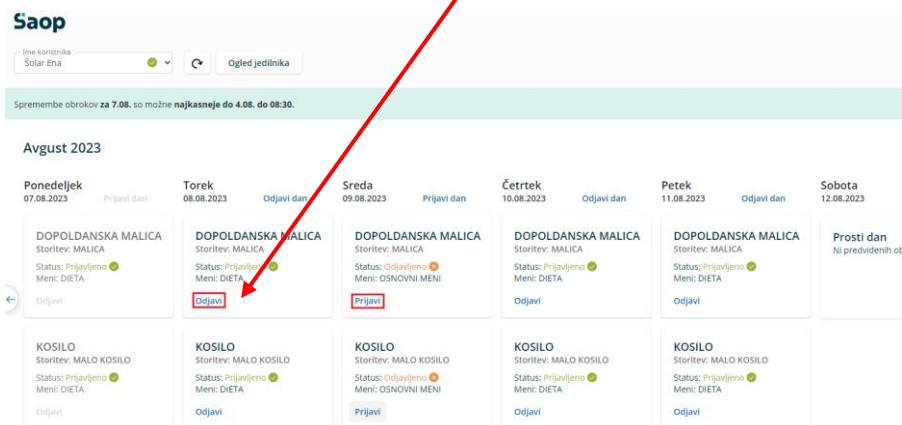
Saop

Ime koristnika
Šolar Ena

Ogled jedilnika

Spremembe obrokov za 7.08. so možne najkasneje do 4.08. do 08:30.

Avgust 2023

Ponedeljek
07.08.2023
Prijavi dan

DOPOLDANSKA MALICA
Storitev: MALICA
Status: Prijavljeno
Meni: DIETA
Odjavi

KOSILO
Storitev: MALO KOSILO
Status: Prijavljeno
Meni: DIETA
Odjavi

Torek
08.08.2023
Odjavi dan

DOPOLDANSKA MALICA
Storitev: MALICA
Status: Prijavljeno
Meni: DIETA
Odjavi

KOSILO
Storitev: MALO KOSILO
Status: Prijavljeno
Meni: DIETA
Odjavi

Sreda
09.08.2023
Prijavi dan

DOPOLDANSKA MALICA
Storitev: MALICA
Status: Odjavljeno
Meni: OSNOVNI MENI
Prijavi

KOSILO
Storitev: MALO KOSILO
Status: Odjavljeno
Meni: OSNOVNI MENI
Prijavi

Četrtek
10.08.2023
Odjavi dan

DOPOLDANSKA MALICA
Storitev: MALICA
Status: Prijavljeno
Meni: DIETA
Odjavi

KOSILO
Storitev: MALO KOSILO
Status: Prijavljeno
Meni: DIETA
Odjavi

Petek
11.08.2023
Odjavi dan

DOPOLDANSKA MALICA
Storitev: MALICA
Status: Prijavljeno
Meni: DIETA
Odjavi

KOSILO
Storitev: MALO KOSILO
Status: Prijavljeno
Meni: DIETA
Odjavi

Sobota
12.08.2023

Prosti dan
Ni predvidenih ob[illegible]